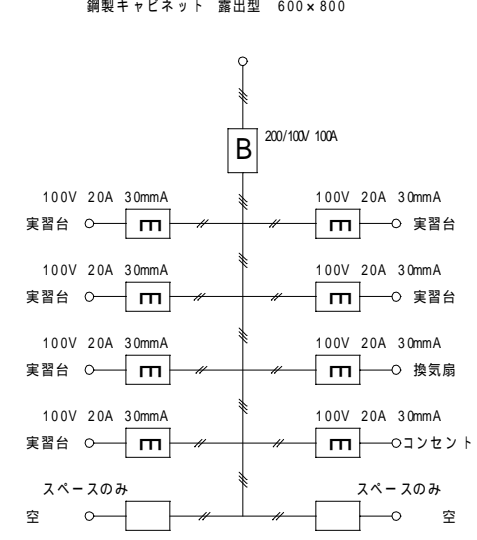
鋼製キャビネット 露出型 600×800

B 200/100V 100A

100V 20A 30mA
実習台

100V 20A 30mA
実習台

100V 20A 30mA
実習台

100V 20A 30mA
実習台

100V 20A 30mA
実習台

100V 20A 30mA
換気扇

100V 20A 30mA
実習台

100V 20A 30mA
コンセント

スペースのみ
空

スペースのみ
空